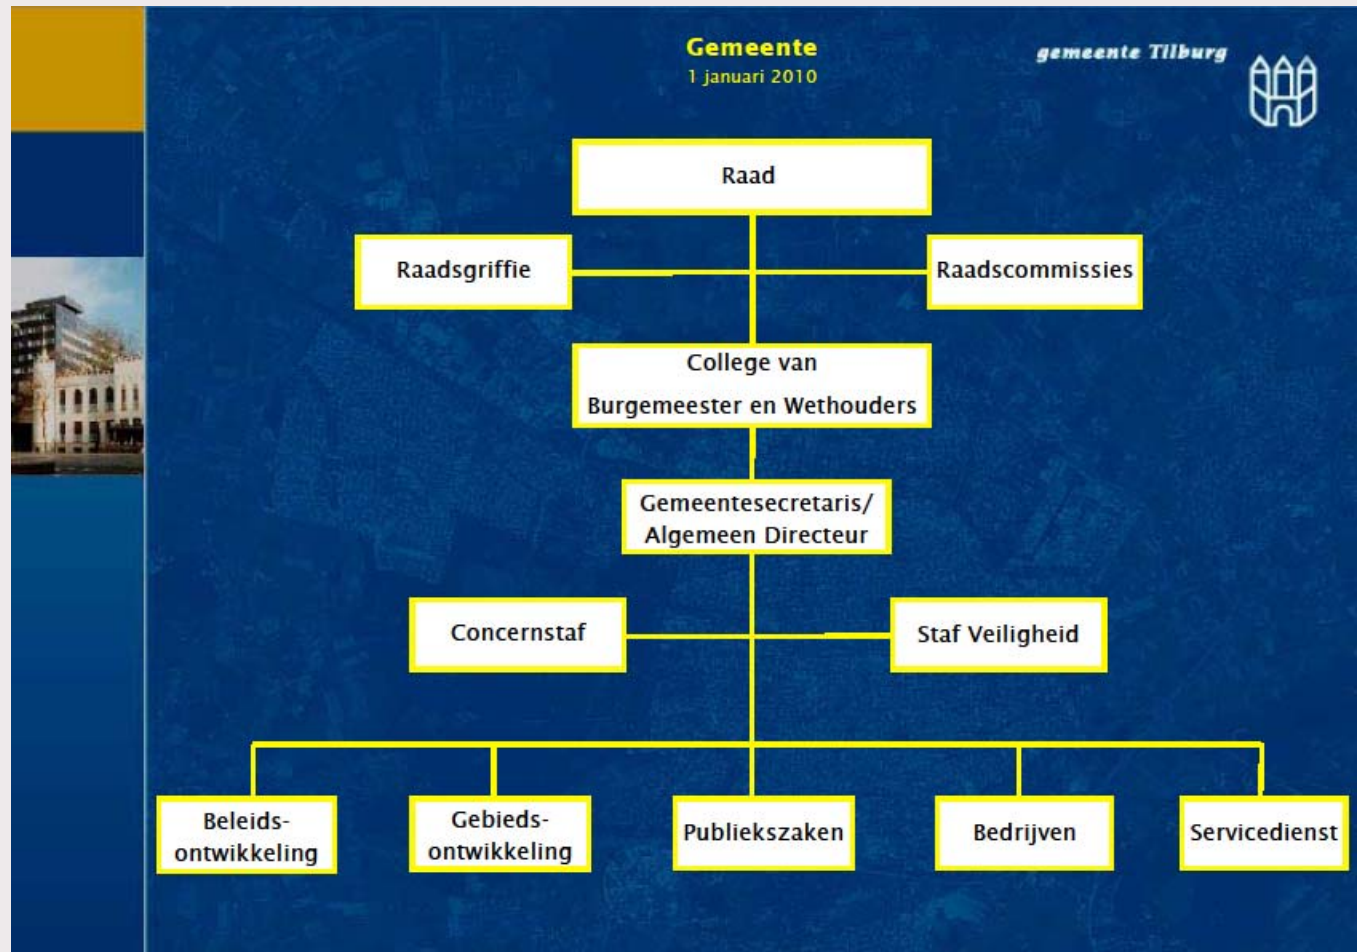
Gemeente
1 januari 2010

gemeente Tilburg

Raad

Raadsgriffie

Raadscommissies

College van Burgemeester en Wethouders

Gemeentesecretaris/ Algemeen Directeur

Concernstaf

Staf Veiligheid

Beleidsontwikkeling

Gebiedsontwikkeling

Publiekszaken

Bedrijven

Servicedienst